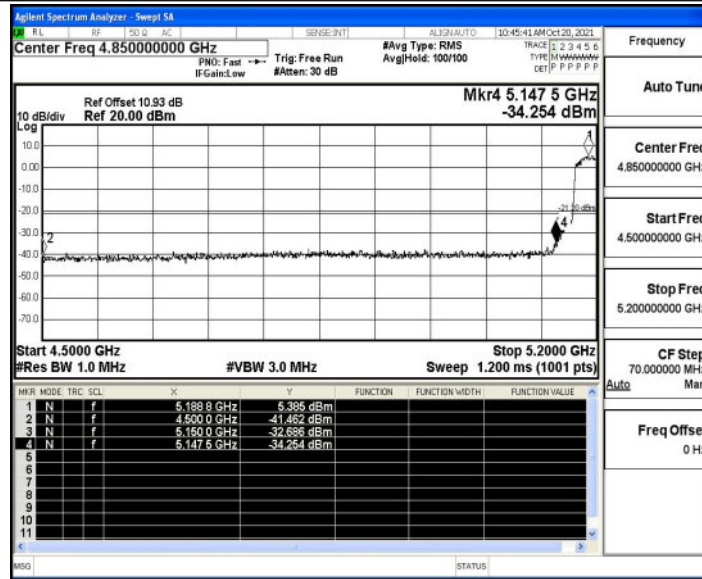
Agilent Spectrum Analyzer - Swept SA

RL RF 50 Ω AC SENSE:INT ALIGN AUTO 10:45:41 AM Oct 20, 2021

Center Freq 4.850000000 GHz

PNO: Fast IFGain:Low

Trig: Free Run #Atten: 30 dB

#Avg Type: RMS Avg|Hold: 100/100

TRACE 1 2 3 4 5 6 TYPE M WWWWW DET P P P P P P

Frequency

Ref Offset 10.93 dB

10 dB/div Ref 20.00 dBm

Log

Mkr4 5.147 5 GHz -34.254 dBm

Auto Tune

10.0
0.00
-10.0
-20.0
-30.0
-40.0
-50.0
-60.0
-70.0

-21.00 dBm

1 2 4

Center Freq 4.850000000 GHz

Start Freq 4.500000000 GHz

Stop Freq 5.200000000 GHz

Start 4.5000 GHz

#Res BW 1.0 MHz

#VBW 3.0 MHz

Stop 5.2000 GHz

Sweep 1.200 ms (1001 pts)

CF Step 70.000000 MHz

Auto Man

| MKR | MODE | TRC | SCL | X | Y | FUNCTION | FUNCTION WIDTH | FUNCTION VALUE |
|---|---|---|---|---|---|---|---|---|
| 1 | N | | f | 5.188 8 GHz | 5.385 dBm | | | |
| 2 | N | | f | 4.500 0 GHz | -41.462 dBm | | | |
| 3 | N | | f | 5.150 0 GHz | -32.686 dBm | | | |
| 4 | N | | f | 5.147 5 GHz | -34.254 dBm | | | |
| 5 | | | | | | | | |
| 6 | | | | | | | | |
| 7 | | | | | | | | |
| 8 | | | | | | | | |
| 9 | | | | | | | | |
| 10 | | | | | | | | |
| 11 | | | | | | | | |

Freq Offset 0 Hz

MSG

STATUS